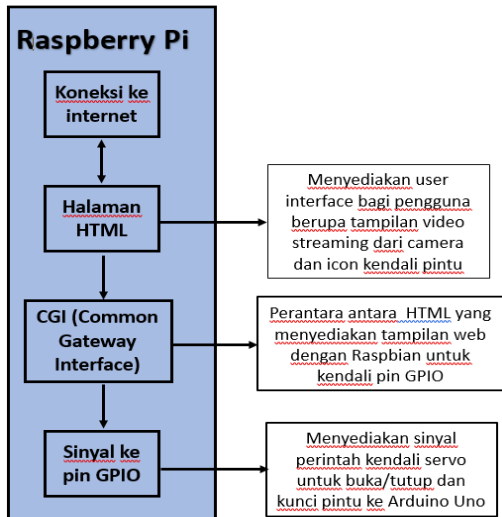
Raspberry Pi

Koneksi ke internet

Halaman HTML

CGI (Common Gateway Interface)

Sinyal ke pin GPIO

Menyediakan user interface bagi pengguna berupa tampilan video streaming dari camera dan icon kendali pintu

Perantara antara HTML yang menyediakan tampilan web dengan Raspbian untuk kendali pin GPIO

Menyediakan sinyal perintah kendali servo untuk buka/tutup dan kunci pintu ke Arduino Uno